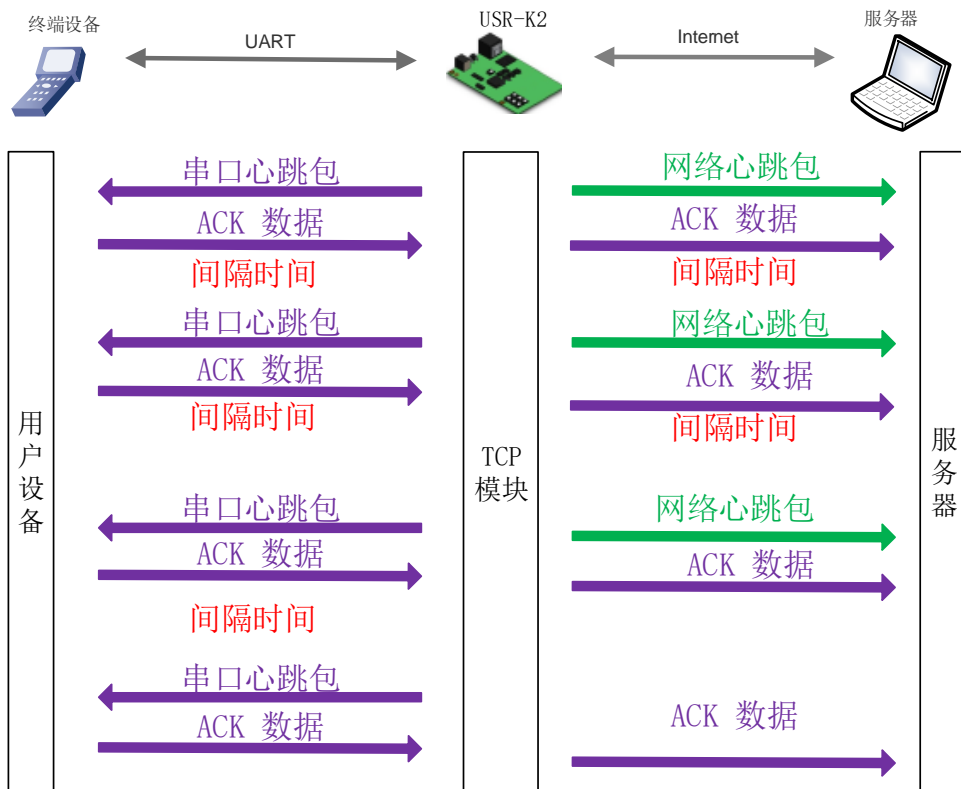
终端设备

UART

USR-K2

Internet

服务器

用户设备

串口心跳包

ACK 数据

间隔时间

串口心跳包

ACK 数据

间隔时间

串口心跳包

ACK 数据

间隔时间

串口心跳包

ACK 数据

TCP 模块

网络心跳包

ACK 数据

间隔时间

网络心跳包

ACK 数据

间隔时间

网络心跳包

ACK 数据

ACK 数据

服务器